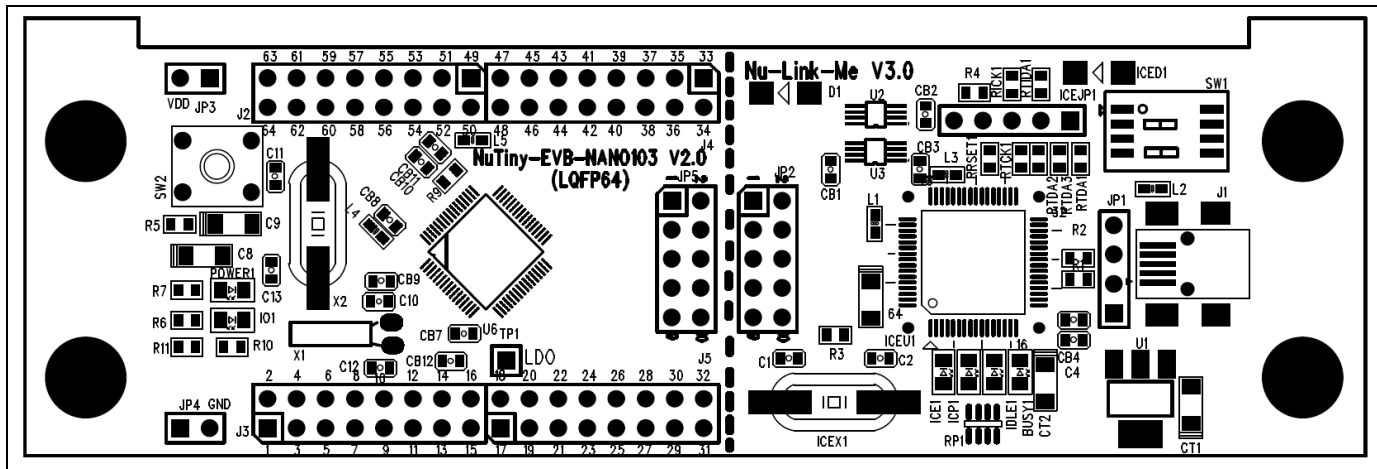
63 61 59 57 55 53 51 49 47 45 43 41 39 37 35 33

VDD JP3

J2

64 62 60 58 56 54 52 50 48 46 44 42 40 38 36 34

L5

J4

NuTiny-EVB-NANO103 V2.0
(LQFP64)

SW2

C11

CB11
CB10
R9

CB8

L4

R5 C9

C8

C13

POWER1

R7

R6 IO1

R11 R10

X2

CB9

C10

X1

CB7 U6 TP1

C12 CB12

LDO

JP5

JP2

J5

2 4 6 8 10 12 14 16 18 20 22 24 26 28 30 32

JP4 GND

J3

1 3 5 7 9 11 13 15 17 19 21 23 25 27 29 31

Nu-Link-Me V3.0

D1

R4 RICK1 RTDA1

ICED1

SW1

U2

CB2

ICEJP1

U3

CB3

L3

RRSET1 RTCK1

CB1

L1

RTDA2 RTDA3 RTDA1

R2

L2

JP1

J1

R1

64

R3

ICEU1

C1

C2

16

CB4

C4

U1

ICEX1

ICE1 ICP1 IDLE1 BUSY1

RP1

CT2

CT1